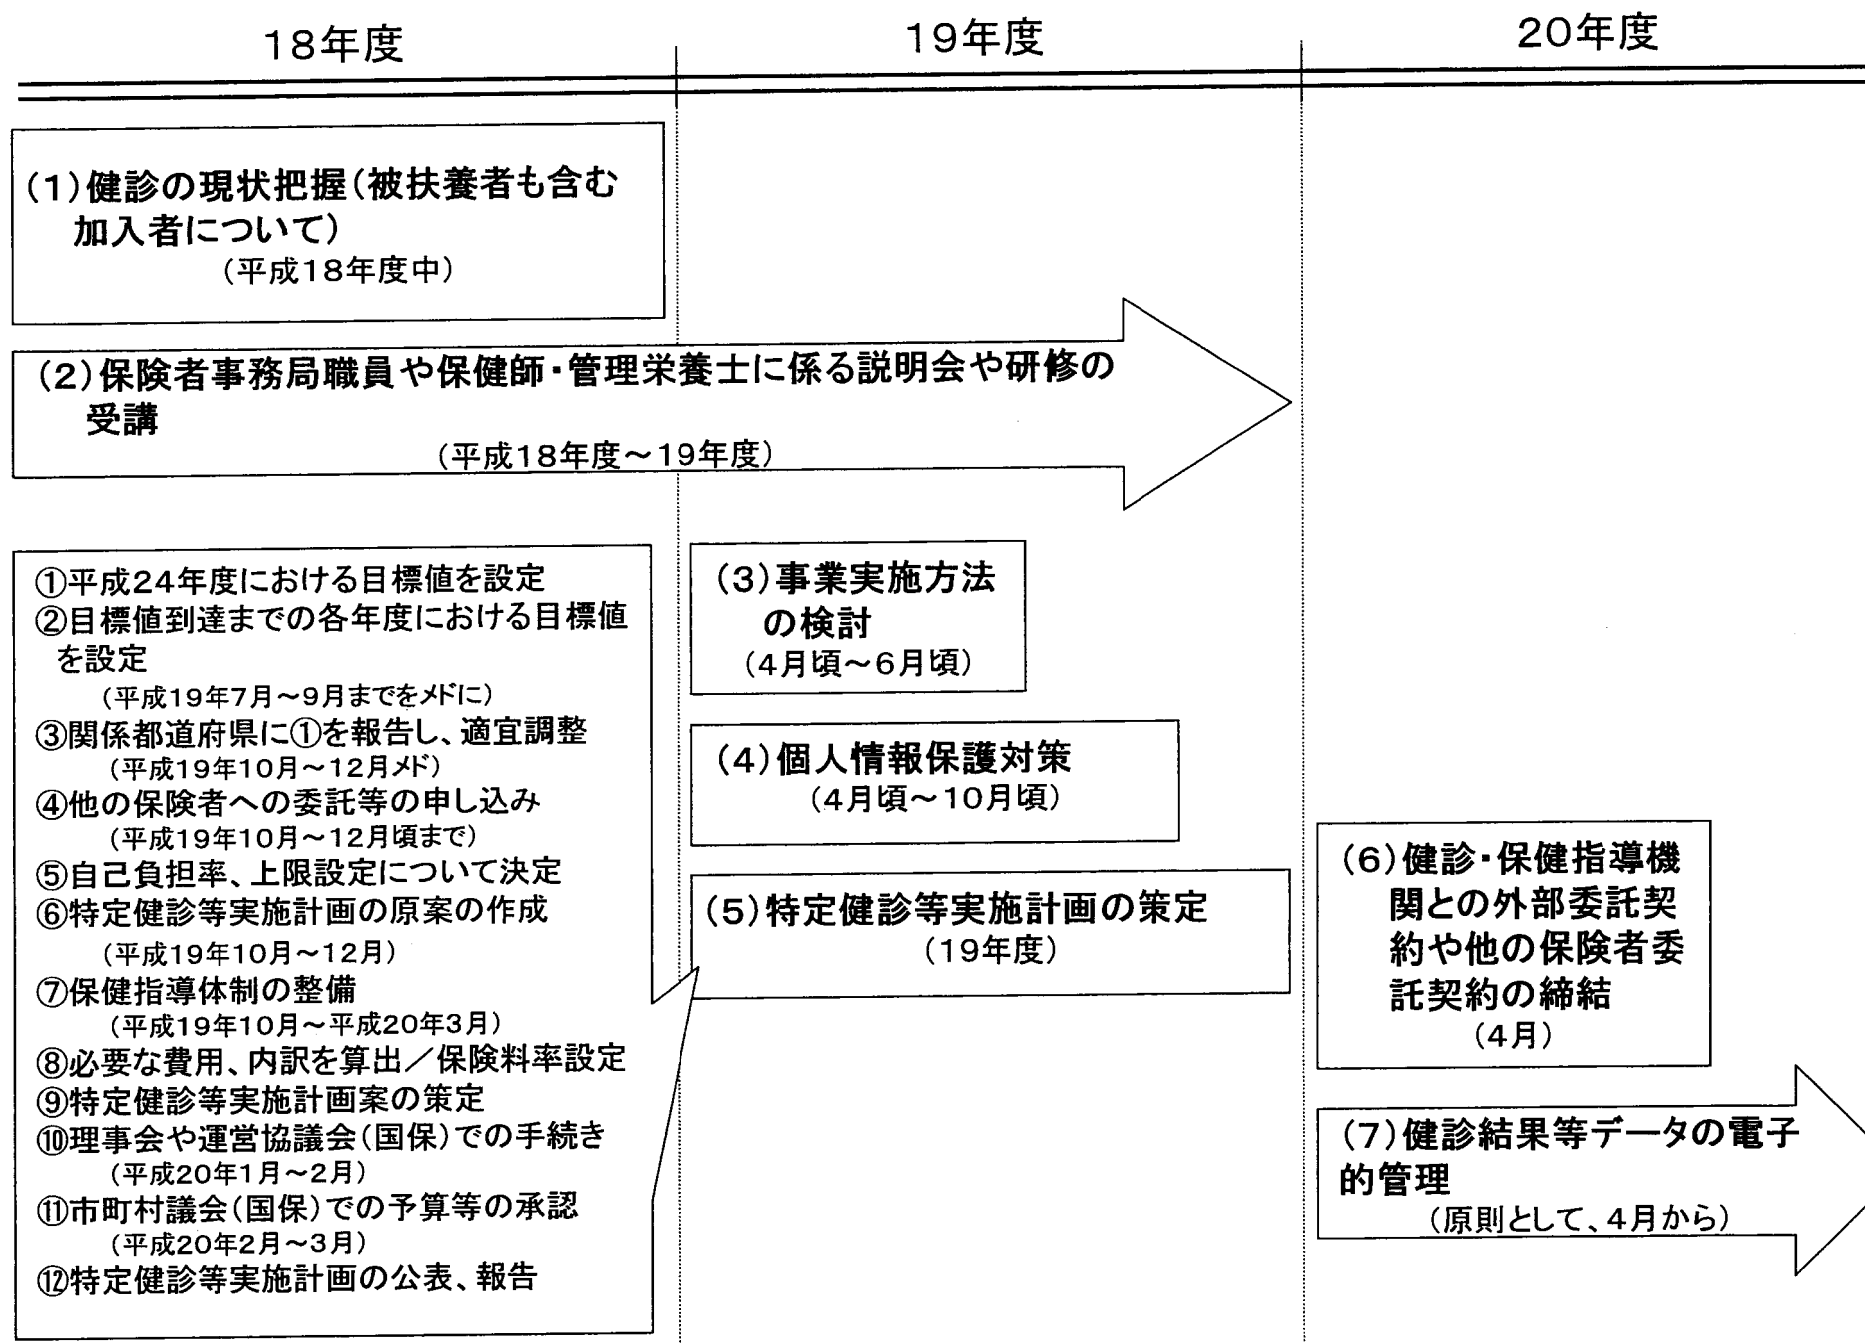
18年度

19年度

20年度

(1)健診の現状把握(被扶養者も含む加入者について)
(平成18年度中)

(2)保険者事務局職員や保健師・管理栄養士に係る説明会や研修の受講
(平成18年度～19年度)

①平成24年度における目標値を設定
②目標値到達までの各年度における目標値を設定
(平成19年7月～9月までをメドに)
③関係都道府県に①を報告し、適宜調整
(平成19年10月～12月メド)
④他の保険者への委託等の申し込み
(平成19年10月～12月頃まで)
⑤自己負担率、上限設定について決定
⑥特定健診等実施計画の原案の作成
(平成19年10月～12月)
⑦保健指導体制の整備
(平成19年10月～平成20年3月)
⑧必要な費用、内訳を算出／保険料率設定
⑨特定健診等実施計画案の策定
⑩理事会や運営協議会(国保)での手続き
(平成20年1月～2月)
⑪市町村議会(国保)での予算等の承認
(平成20年2月～3月)
⑫特定健診等実施計画の公表、報告

(3)事業実施方法の検討
(4月頃～6月頃)

(4)個人情報保護対策
(4月頃～10月頃)

(5)特定健診等実施計画の策定
(19年度)

(6)健診・保健指導機関との外部委託契約や他の保険者委託契約の締結
(4月)

(7)健診結果等データの電子的管理
(原則として、4月から)